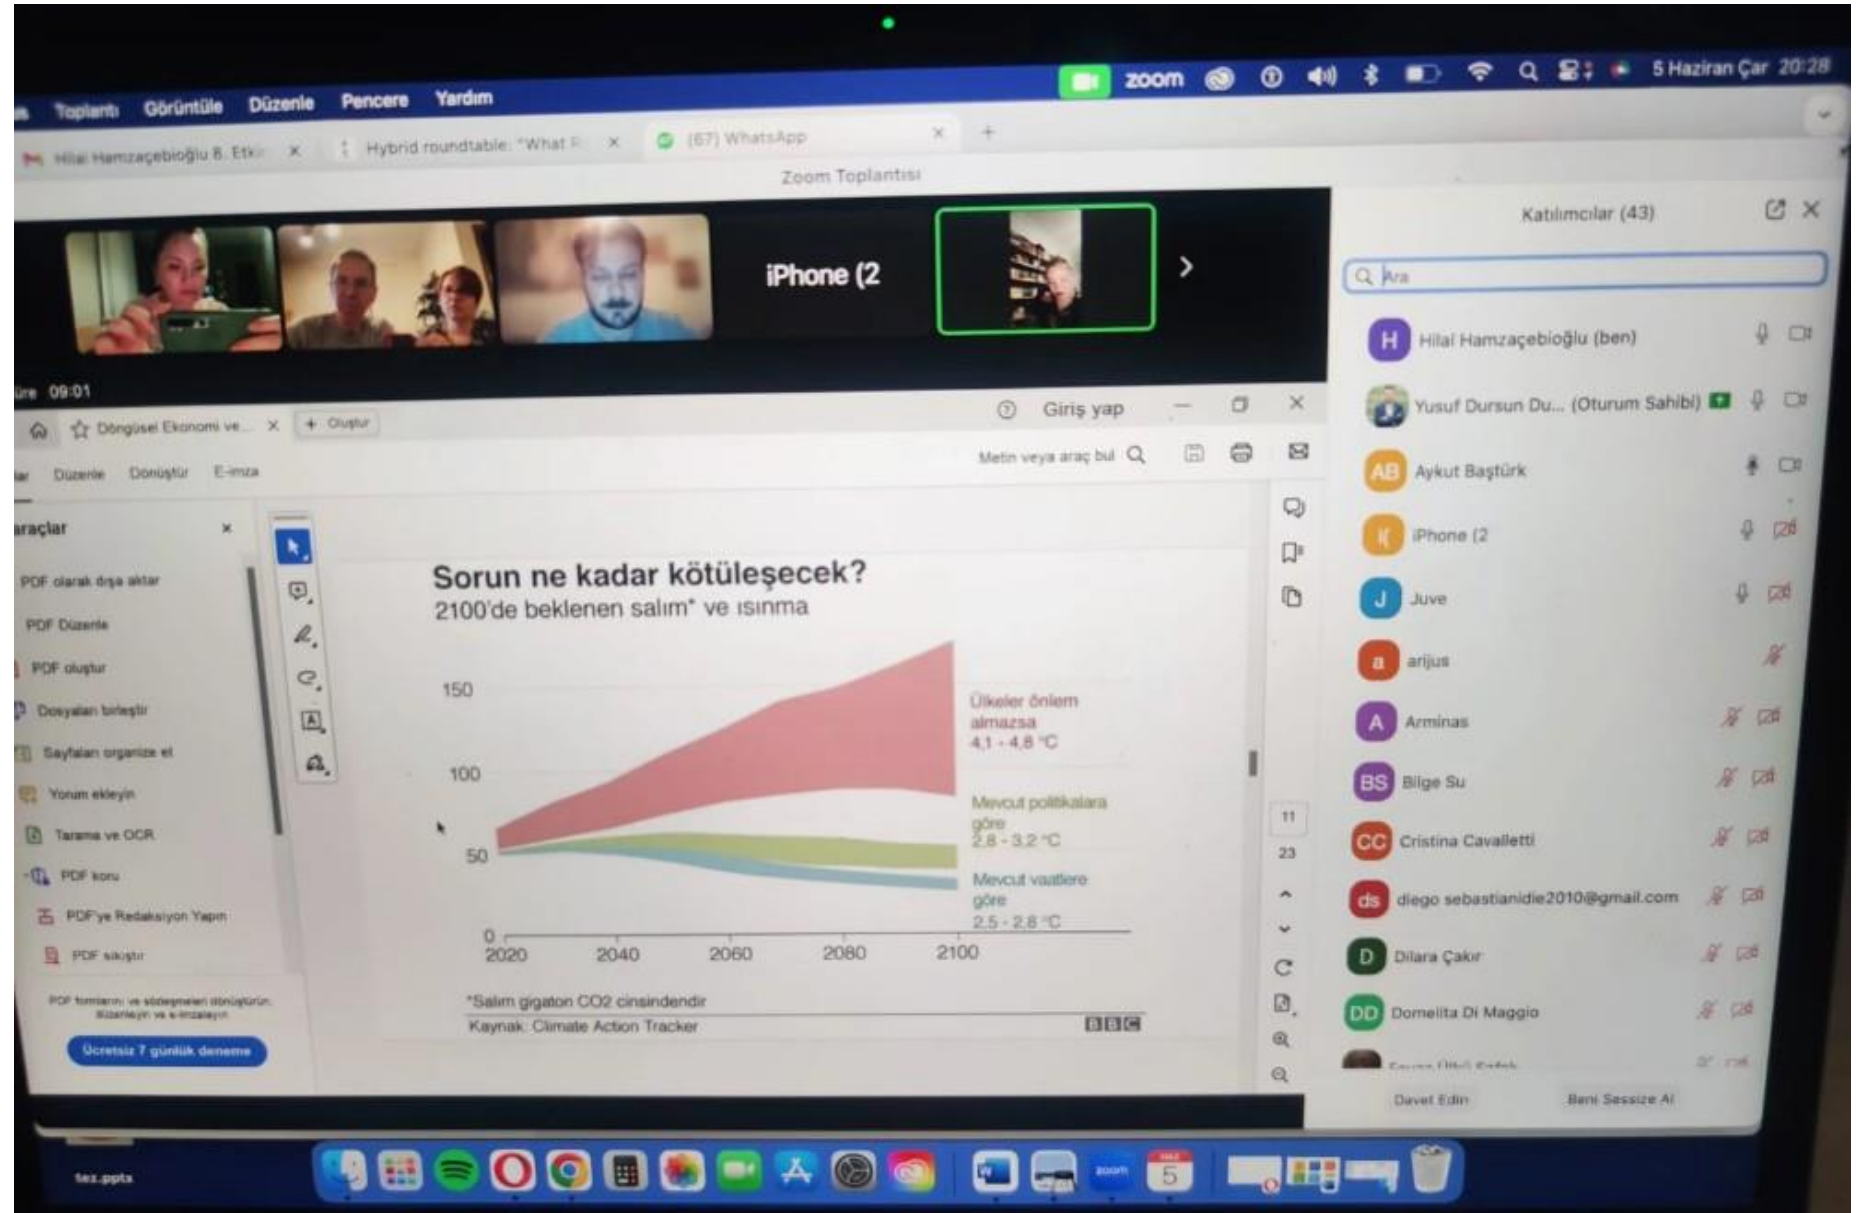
Toplantı Görüntüle Düzenle Pencere Yardım

zoom 5 Haziran Çar 20:28

Hilal Hamzaçebioğlu 6. Etk ×
Hybrid roundtable: "What R ×
(67) WhatsApp ×
+

Zoom Toplantısı

iPhone (2

üre 09:01

Döngüsel Ekonomi ve... × + Oluştur

Giriş yap

Düzenle Dönüştür E-imza

Metin veya araç bul

araçlar ×

PDF olarak dışa aktar
PDF Düzenle
PDF oluştur
Dosyaları birleştir
Sayfaları organize et
Yorum ekleyin
Tarama ve OCR
PDF koru
PDF'ye Redaksiyon Yapın
PDF sıkıştır

PDF formlarını ve sözleşmeleri dönüştürün, düzenleyin ve e-imzalayın

Ücretsiz 7 günlük deneme

Sorun ne kadar kötüleşecek?
2100'de beklenen salım* ve ısınma

150
100
50
0
2020 2040 2060 2080 2100

Ülkeler önlem almazsa 4,1 - 4,8 °C

Mevcut politikalara göre 2,8 - 3,2 °C

Mevcut vaatlere göre 2,5 - 2,8 °C

*Salım gigaton CO2 cinsindendir
Kaynak: Climate Action Tracker
BBC

11
23

Katılımcılar (43)

Ara

Hilal Hamzaçebioğlu (ben)
Yusuf Dursun Du... (Oturum Sahibi)
Aykut Baştürk
iPhone (2
Juve
arijus
Arminas
Bilge Su
Cristina Cavalletti
diego sebastianidie2010@gmail.com
Dilara Çakır
Domelita Di Maggio
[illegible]

Davet Edin
Beni Sessize Al

tez.pptx